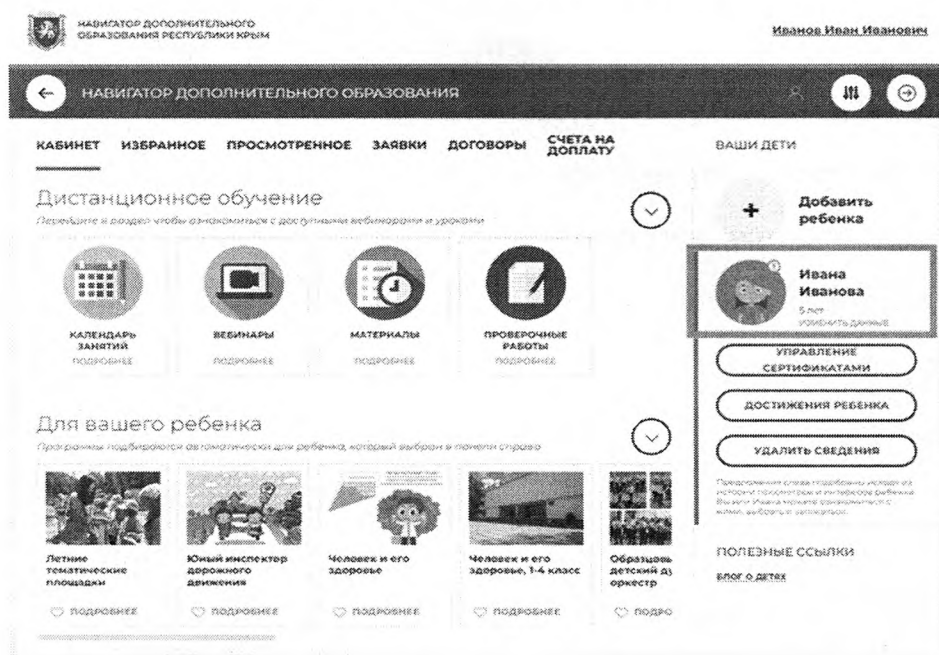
НАВИГАТОР ДОПОЛНИТЕЛЬНОГО ОБРАЗОВАНИЯ РЕСПУБЛИКИ КРЫМ

Иванов Иван Иванович

НАВИГАТОР ДОПОЛНИТЕЛЬНОГО ОБРАЗОВАНИЯ

КАБИНЕТ ИЗБРАННОЕ ПРОСМОТРЕННОЕ ЗАЯВКИ ДОГОВОРЫ СЧЕТА НА ДОПЛАТУ

ВАШИ ДЕТИ

Дистанционное обучение

Перейдите в раздел чтобы ознакомиться с доступными вебинарами и уроками

КАЛЕНДАРЬ ЗАНЯТИЙ
ПОДРОБНЕЕ

ВЕБИНАРЫ
ПОДРОБНЕЕ

МАТЕРИАЛЫ
ПОДРОБНЕЕ

ПРОВЕРОЧНЫЕ РАБОТЫ
ПОДРОБНЕЕ

Добавить ребенка

Ивана Иванова
5 лет
УТОЧНИТЬ ДАННЫЕ

УПРАВЛЕНИЕ СЕРТИФИКАТАМИ

ДОСТИЖЕНИЯ РЕБЕНКА

УДАЛИТЬ СВЕДЕНИЯ

Для вашего ребенка

Программы подбираются автоматически для ребенка, который выбран в панели справа

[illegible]

Летние тематические площадки
ПОДРОБНЕЕ

Юный инспектор дорожного движения
ПОДРОБНЕЕ

Человек и его здоровье
ПОДРОБНЕЕ

Человек и его здоровье, 1-4 класс
ПОДРОБНЕЕ

Образцов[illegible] детский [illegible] оркестр
ПОДРО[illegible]

ПОЛЕЗНЫЕ ССЫЛКИ

БЛОГ О ДЕТЯХ